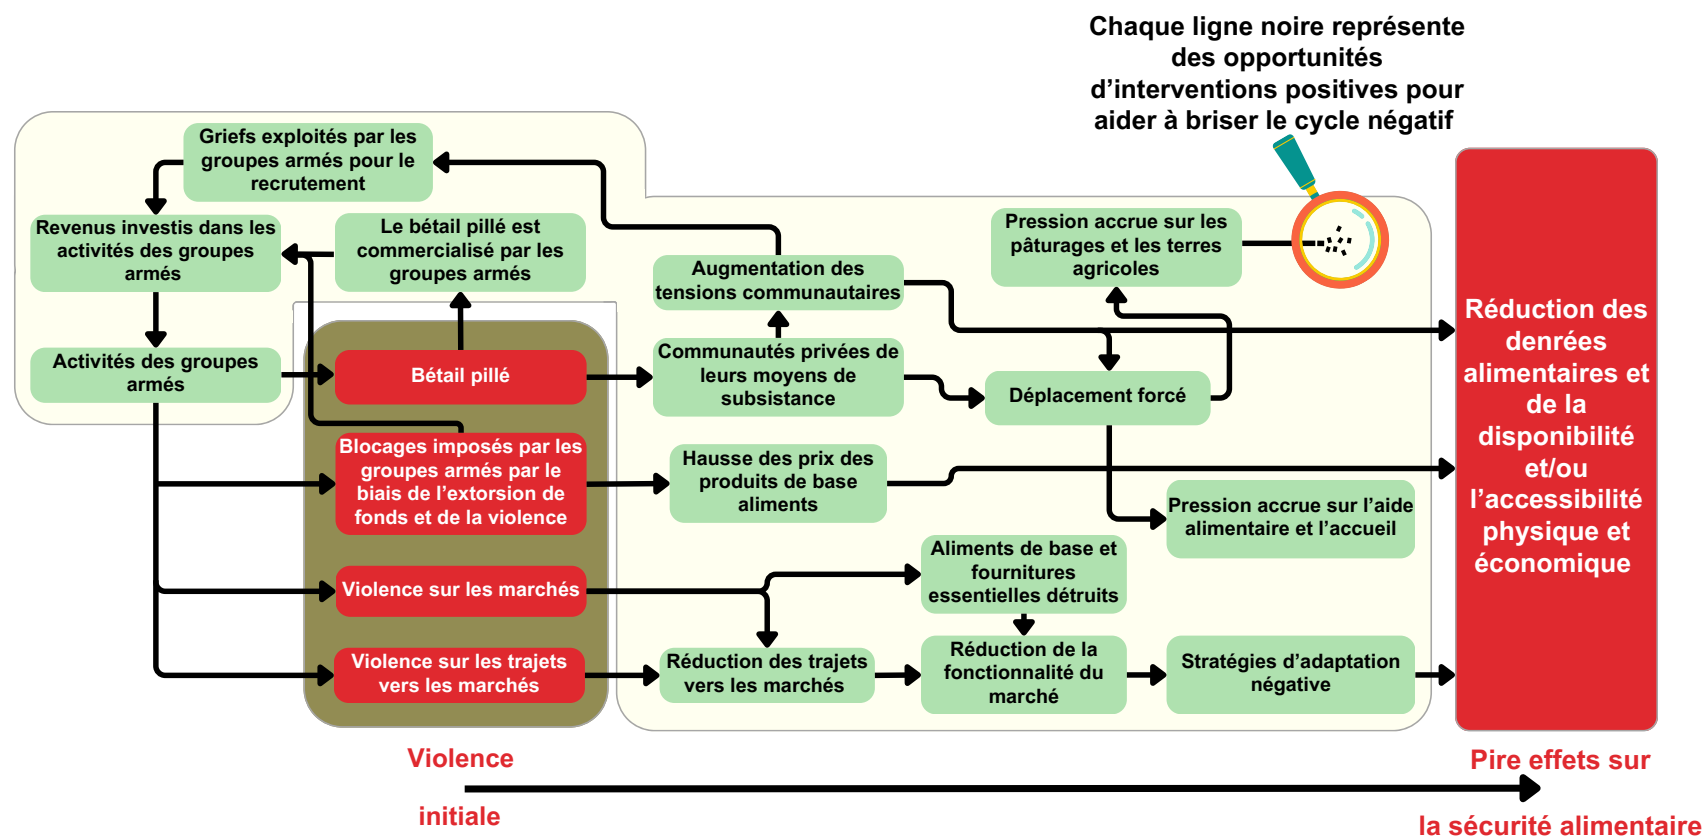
Chaque ligne noire représente des opportunités d’interventions positives pour aider à briser le cycle négatif

Griefs exploités par les groupes armés pour le recrutement

Revenus investis dans les activités des groupes armés

Le bétail pillé est commercialisé par les groupes armés

Activités des groupes armés

Bétail pillé

Augmentation des tensions communautaires

Communautés privées de leurs moyens de subsistance

Pression accrue sur les pâturages et les terres agricoles

Déplacement forcé

Blocages imposés par les groupes armés par le biais de l’extorsion de fonds et de la violence

Hausse des prix des produits de base aliments

Pression accrue sur l’aide alimentaire et l’accueil

Violence sur les marchés

Aliments de base et fournitures essentielles détruits

Violence sur les trajets vers les marchés

Réduction des trajets vers les marchés

Réduction de la fonctionnalité du marché

Stratégies d’adaptation négative

Réduction des denrées alimentaires et de la disponibilité et/ou l’accessibilité physique et économique

Violence initiale

Pire effets sur la sécurité alimentaire